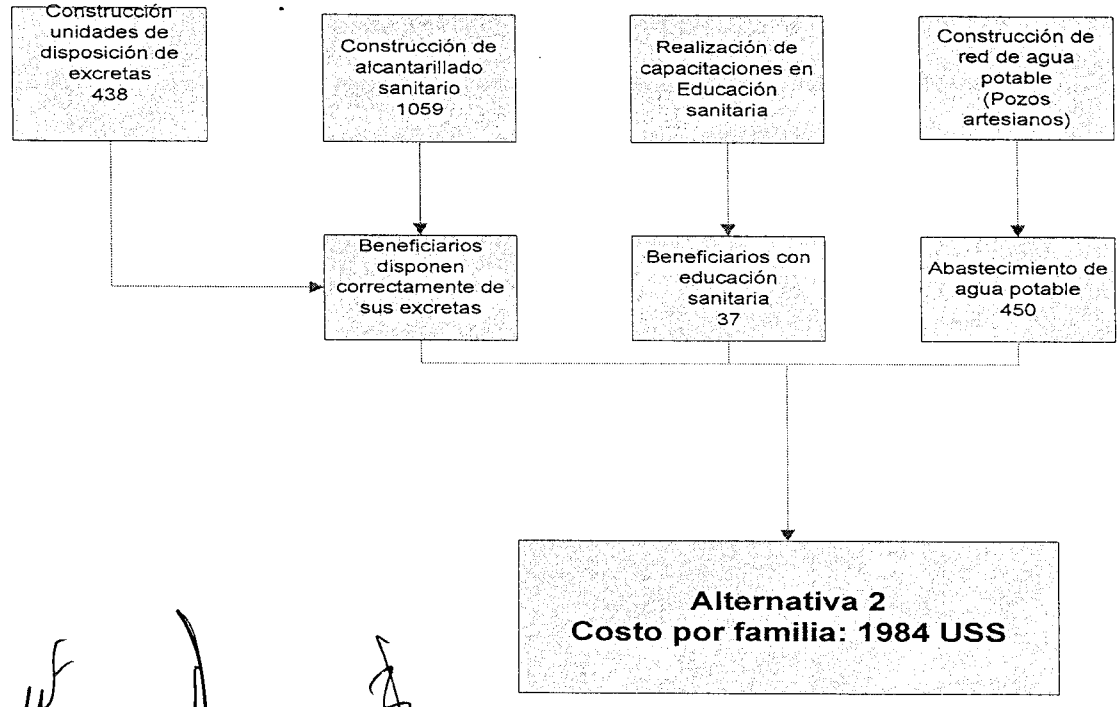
Construcción unidades de disposición de excretas 438

Construcción de alcantarillado sanitario 1059

Realización de capacitaciones en Educación sanitaria

Construcción de red de agua potable (Pozos artesianos)

Beneficiarios disponen correctamente de sus excretas

Beneficiarios con educación sanitaria 37

Abastecimiento de agua potable 450

Alternativa 2
Costo por familia: 1984 USS